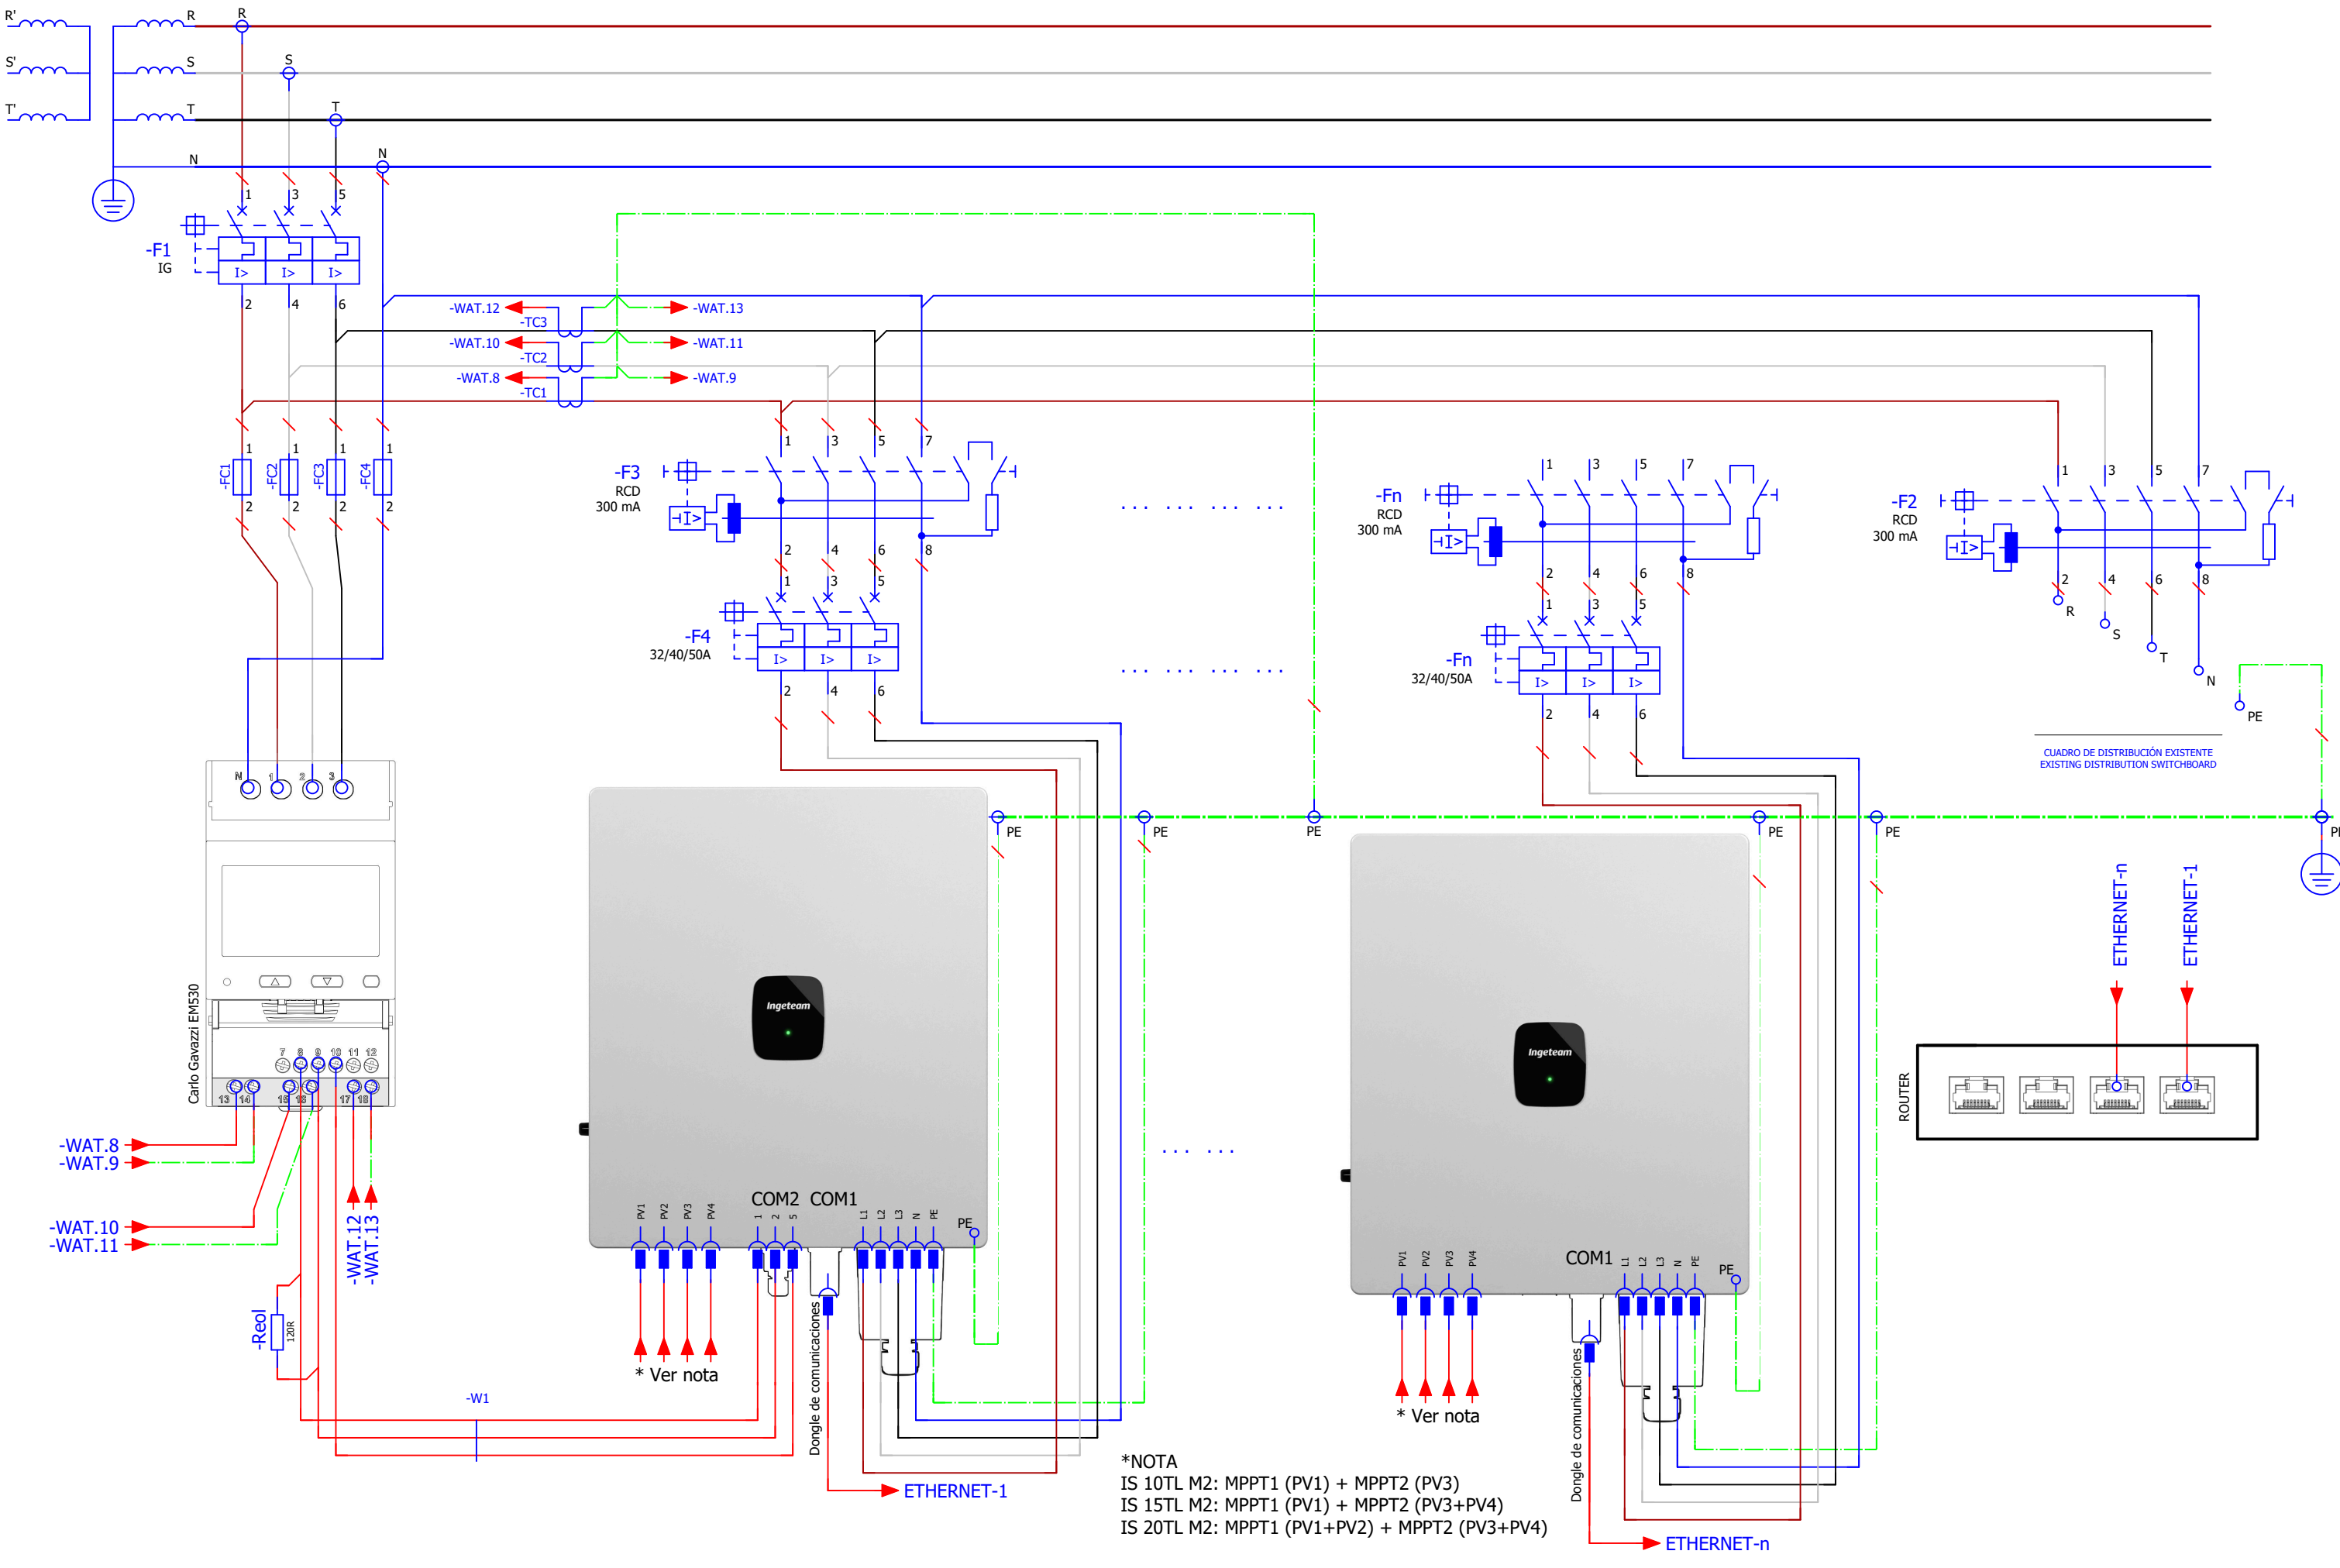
R' S' T'
R S T N
R S T N
1 3 5
-F1
IG
I> I> I>
2 4 6
-WAT.12 -WAT.13
-TC3
-WAT.10 -WAT.11
-TC2
-WAT.8 -WAT.9
-TC1
-FC1 -FC2 -FC3 -FC4
1 1 1 1
2 2 2 2
-F3
RCD
300 mA
1 3 5 7
2 4 6 8
-F4
32/40/50A
1 3 5
I> I> I>
2 4 6
-Fn
RCD
300 mA
1 3 5 7
2 4 6 8
-Fn
32/40/50A
1 3 5
I> I> I>
2 4 6
-F2
RCD
300 mA
1 3 5 7
2 4 6 8
R S T N
PE
CUADRO DE DISTRIBUCIÓN EXISTENTE
EXISTING DISTRIBUTION SWITCHBOARD
N 1 2 3
Carlo Gavazzi EM530
7 8 9 10 11 12
13 14 15 16 17 18
PE PE PE PE PE PE
Ingeteam
Ingeteam
ETHERNET-n ETHERNET-1
ROUTER
-WAT.8
-WAT.9
-WAT.10
-WAT.11
-WAT.12
-WAT.13
-Reol
120R
-W1
COM2 COM1
PV1 PV2 PV3 PV4
1 2 5
L1 L2 L3 N PE
PE
* Ver nota
Dongle de comunicaciones
ETHERNET-1
COM1
PV1 PV2 PV3 PV4
L1 L2 L3 N PE
PE
* Ver nota
Dongle de comunicaciones
ETHERNET-n
*NOTA
IS 10TL M2: MPPT1 (PV1) + MPPT2 (PV3)
IS 15TL M2: MPPT1 (PV1) + MPPT2 (PV3+PV4)
IS 20TL M2: MPPT1 (PV1+PV2) + MPPT2 (PV3+PV4)